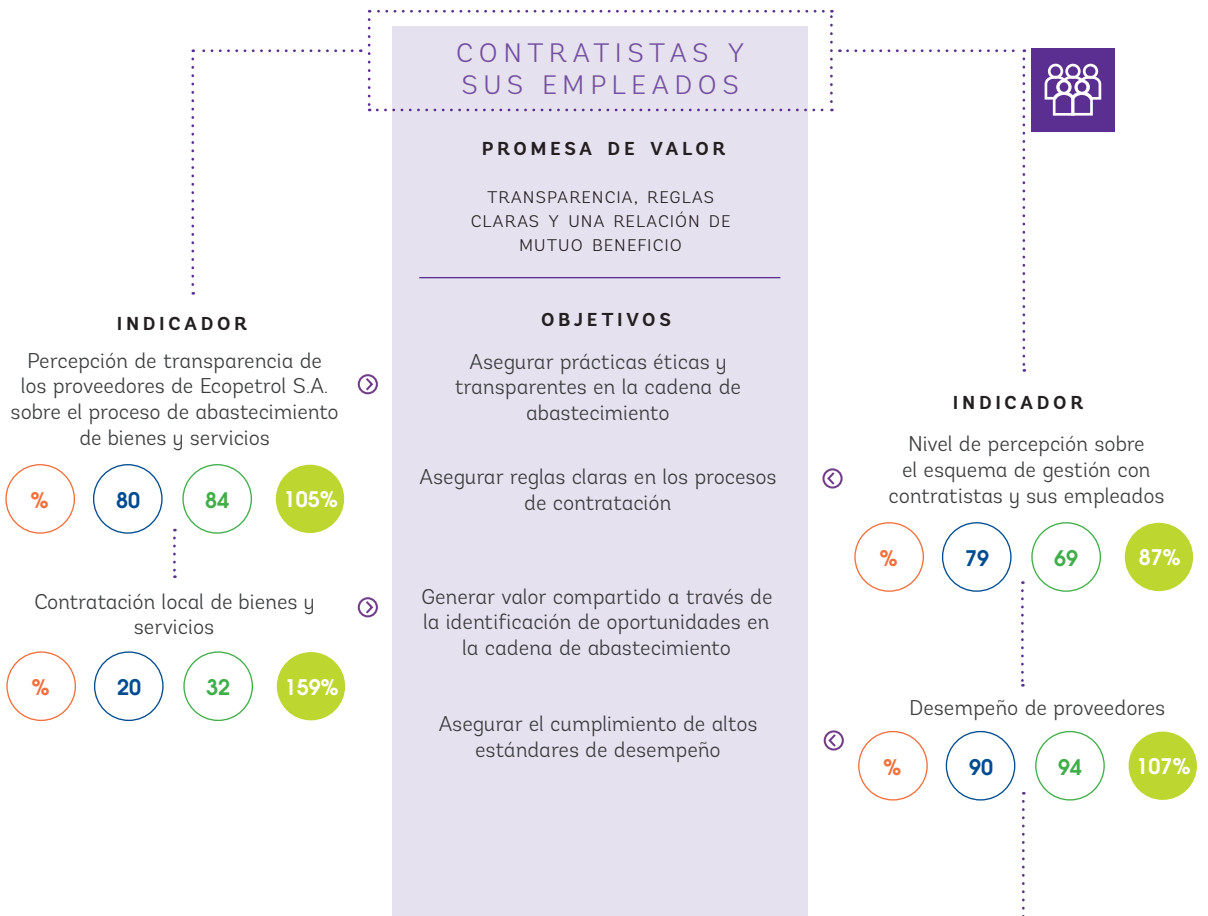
CONTRATISTAS Y SUS EMPLEADOS

PROMESA DE VALOR

TRANSPARENCIA, REGLAS CLARAS Y UNA RELACIÓN DE MUTUO BENEFICIO

INDICADOR

Percepción de transparencia de los proveedores de Ecopetrol S.A. sobre el proceso de abastecimiento de bienes y servicios

% 80 84 105%

Contratación local de bienes y servicios

% 20 32 159%

OBJETIVOS

Asegurar prácticas éticas y transparentes en la cadena de abastecimiento

Asegurar reglas claras en los procesos de contratación

Generar valor compartido a través de la identificación de oportunidades en la cadena de abastecimiento

Asegurar el cumplimiento de altos estándares de desempeño

INDICADOR

Nivel de percepción sobre el esquema de gestión con contratistas y sus empleados

% 79 69 87%

Desempeño de proveedores

% 90 94 107%